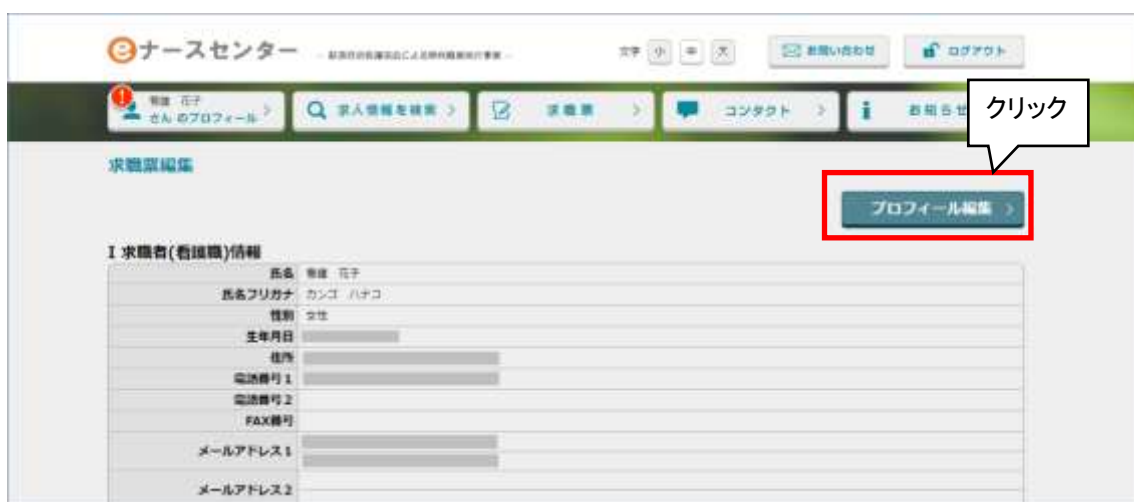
eナースセンター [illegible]

文字 小 中 大 お問い合わせ ログアウト

看護 花子 さん のプロフィール
求人情報を検索
求職票
コンタクト
お知らせ

クリック

求職票編集

プロフィール編集

I 求職者(看護職)情報

| | |
|---|---|
| 氏名 | 看護 花子 |
| 氏名フリガナ | カンゴ ハナコ |
| 性別 | 女性 |
| 生年月日 | |
| 住所 | |
| 電話番号1 | |
| 電話番号2 | |
| FAX番号 | |
| メールアドレス1 | |
| メールアドレス2 | |